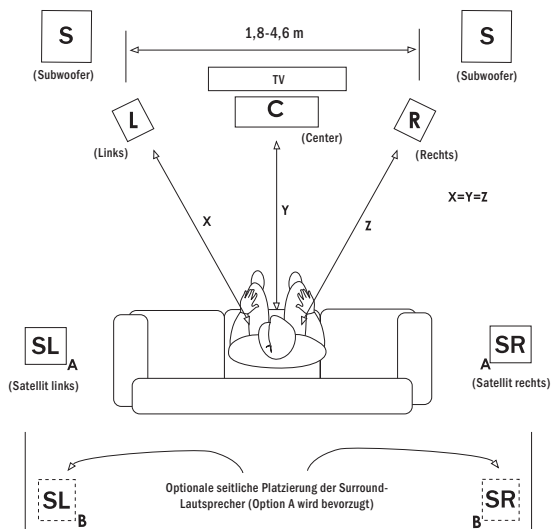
S
(Subwoofer)

1,8-4,6 m

S
(Subwoofer)

TV

C
(Center)

L
(Links)

R
(Rechts)

X=Y=Z

X

Y

Z

SL
A
(Satellit links)

SR
A
(Satellit rechts)

Optionale seitliche Platzierung der Surround-Lautsprecher (Option A wird bevorzugt)

SL
B

SR
B